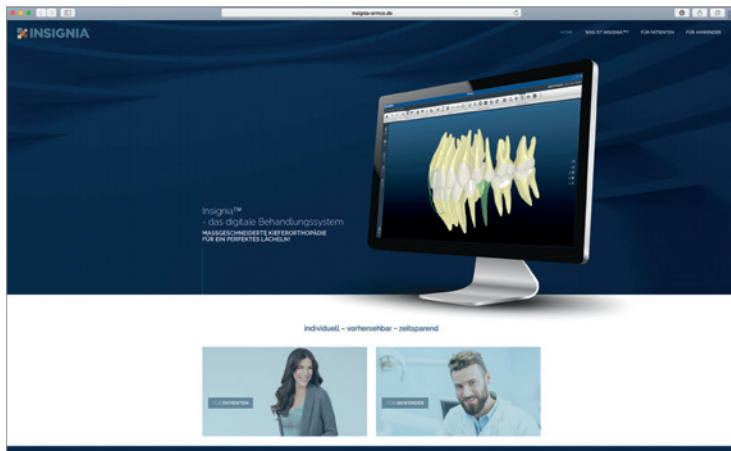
insignia-ormco.de

INSIGNIA

HOME   WAS IST INSIGNIA™?   FÜR PATIENTEN   FÜR ANWENDER

Insignia™
- das digitale Behandlungssystem
MASSGESCHNEIDERTE KIEFERORTHOPÄDIE FÜR EIN PERFEKTES LÄCHELN!

individuell – vorhersehbar – zeitsparend

FÜR PATIENTEN

FÜR ANWENDER